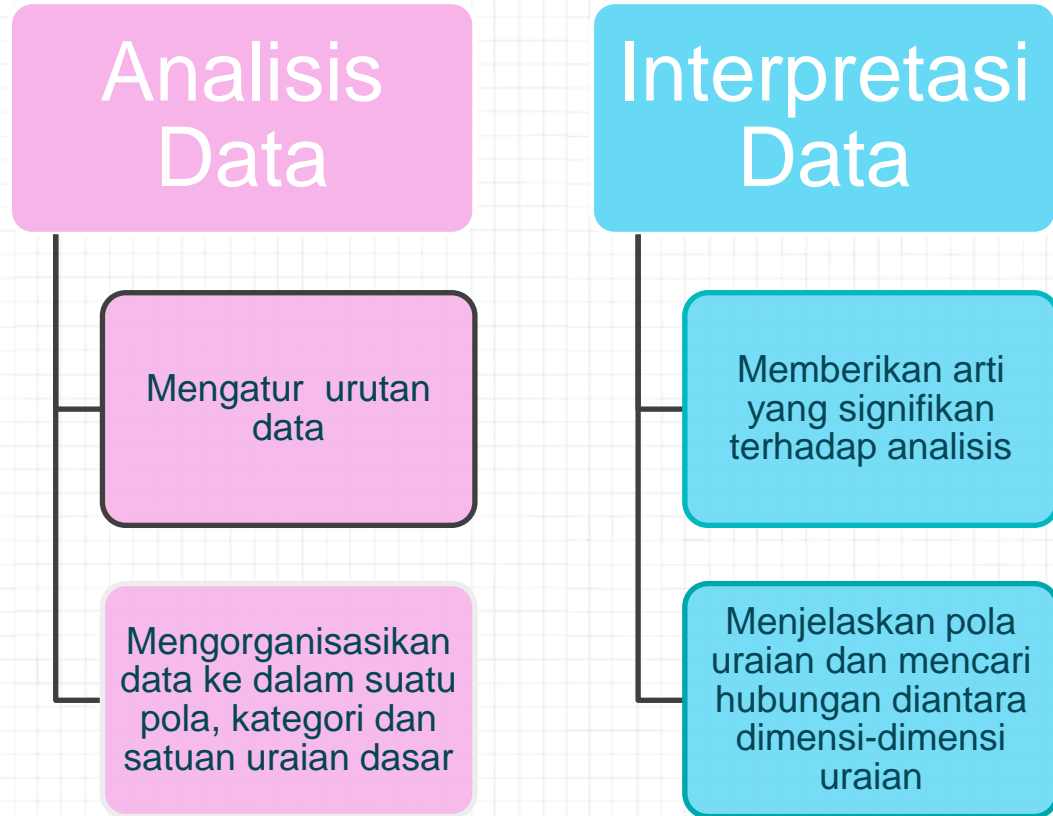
Analisis Data

Mengatur urutan data

Mengorganisasikan data ke dalam suatu pola, kategori dan satuan uraian dasar

Interpretasi Data

Memberikan arti yang signifikan terhadap analisis

Menjelaskan pola uraian dan mencari hubungan diantara dimensi-dimensi uraian